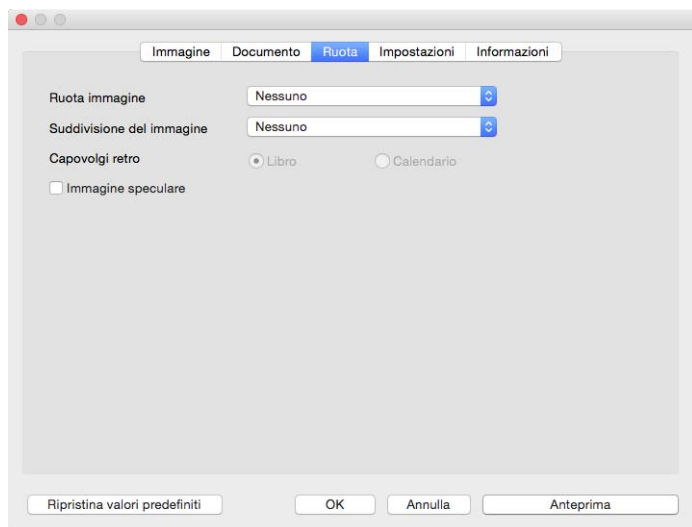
Immagine | Documento | Ruota | Impostazioni | Informazioni

Ruota immagine Nessuno

Suddivisione del immagine Nessuno

Capovolgi retro Libro Calendario

Immagine speculare

Ripristina valori predefiniti | OK | Annulla | Anteprima